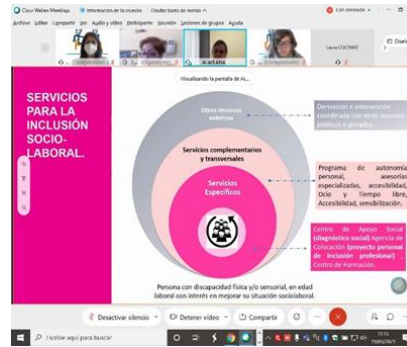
Cisco Webex Meetings · Información de la reunión · Ocultar barra de menús · Con conexión
Archivo Editar Compartir Ver Audio y vídeo Participante Reunión Sesiones de grupos Ayuda
ALMUDENA · Laura COCEMFE
Visualizando la pantalla de Al...

SERVICIOS PARA LA INCLUSIÓN SOCIO-LABORAL.

Otros recursos externos

Servicios complementarios y transversales

Servicios Específicos

Derivación e intervención coordinada con otros recursos públicos o privados.

Programa de autonomía personal, asesorías especializadas, accesibilidad, Ocio y tiempo libre, Accesibilidad, sensibilización.

Centro de Apoyo Social (diagnóstico social) Agencia de Colocación (proyecto personal de inclusión profesional), Centro de Formación.

Persona con discapacidad física y/o sensorial, en edad laboral con interés en mejorar su situación sociolaboral.

Desactivar silencio · Detener vídeo · Compartir
Escribe aquí para buscar